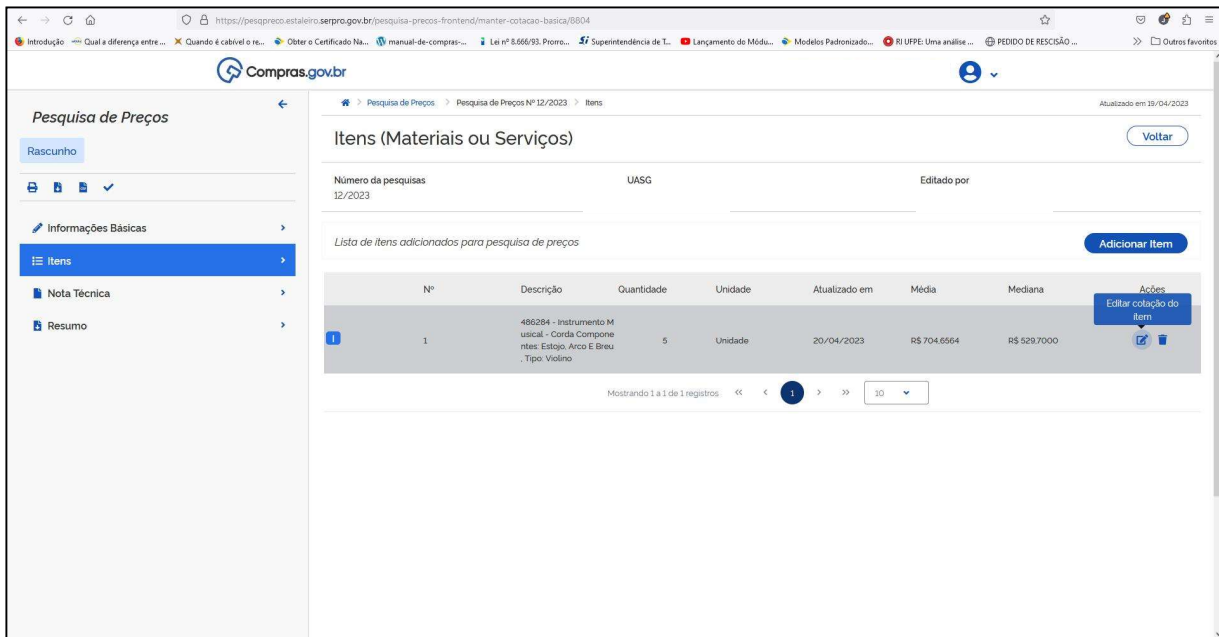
https://pesqpreco.estaleiro.serpro.gov.br/pesquisa-precos-frontend/manter-cotacao-basica/8804

Introdução Qual a diferença entre ... Quando é cabível o re... Obter o Certificado Na... manual-de-compras-... Lei nº 8.666/93. Prorro... Superintendência de T... Lançamento do Módu... Modelos Padronizado... RI UFPE: Uma análise ... PEDIDO DE RESCISÃO ... Outros favoritos

Compras.gov.br

Pesquisa de Preços

Rascunho

Informações Básicas

Itens

Nota Técnica

Resumo

Pesquisa de Preços > Pesquisa de Preços Nº 12/2023 > Itens

Atualizado em 19/04/2023

Itens (Materiais ou Serviços)

Voltar

Número da pesquisas
12/2023

UASG

Editado por

Lista de itens adicionados para pesquisa de preços

Adicionar Item

| | Nº | Descrição | Quantidade | Unidade | Atualizado em | Média | Mediana | Ações |
|---|---|---|---|---|---|---|---|---|
| I | 1 | 486284 - Instrumento Musical - Corda Componentes: Estojo, Arco E Breu . Tipo: Violino | 5 | Unidade | 20/04/2023 | R$ 704.6564 | R$ 529.7000 | Editar cotação do item |

Mostrando 1 a 1 de 1 registros << < 1 > >> 10